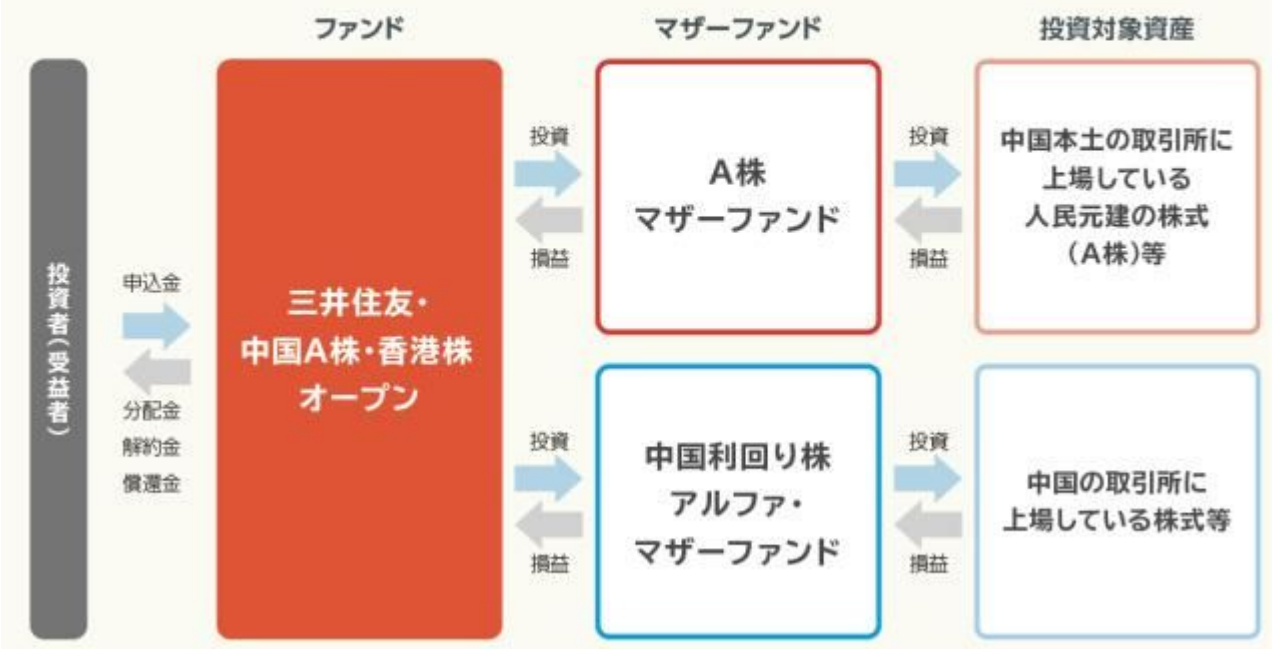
ファンド

マザーファンド

投資対象資産

投資者(受益者)

申込金

分配金
解約金
償還金

三井住友・
中国A株・香港株
オープン

投資

損益

A株
マザーファンド

投資

損益

中国本土の取引所に
上場している
人民元建の株式
(A株)等

投資

損益

中国利回り株
アルファ・
マザーファンド

投資

損益

中国の取引所に
上場している株式等